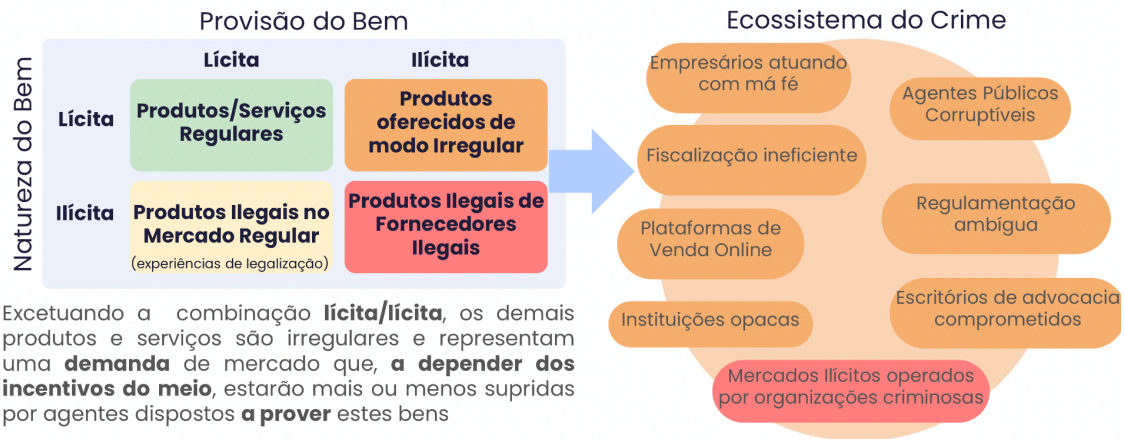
Provisão do Bem

Natureza do Bem

| | Lícita | Ilícita |
|---|---|---|
| Lícita | Produtos/Serviços Regulares | Produtos oferecidos de modo Irregular |
| Ilícita | Produtos Ilegais no Mercado Regular (experiências de legalização) | Produtos Ilegais de Fornecedores Ilegais |

Excetuando a combinação **lícita/lícita**, os demais produtos e serviços são irregulares e representam uma **demanda** de mercado que, **a depender dos incentivos do meio**, estarão mais ou menos supridas por agentes dispostos **a prover** estes bens

Ecossistema do Crime

Empresários atuando com má fé

Agentes Públicos Corruptíveis

Fiscalização ineficiente

Regulamentação ambígua

Plataformas de Venda Online

Escritórios de advocacia comprometidos

Instituições opacas

Mercados Ilícitos operados por organizações criminosas